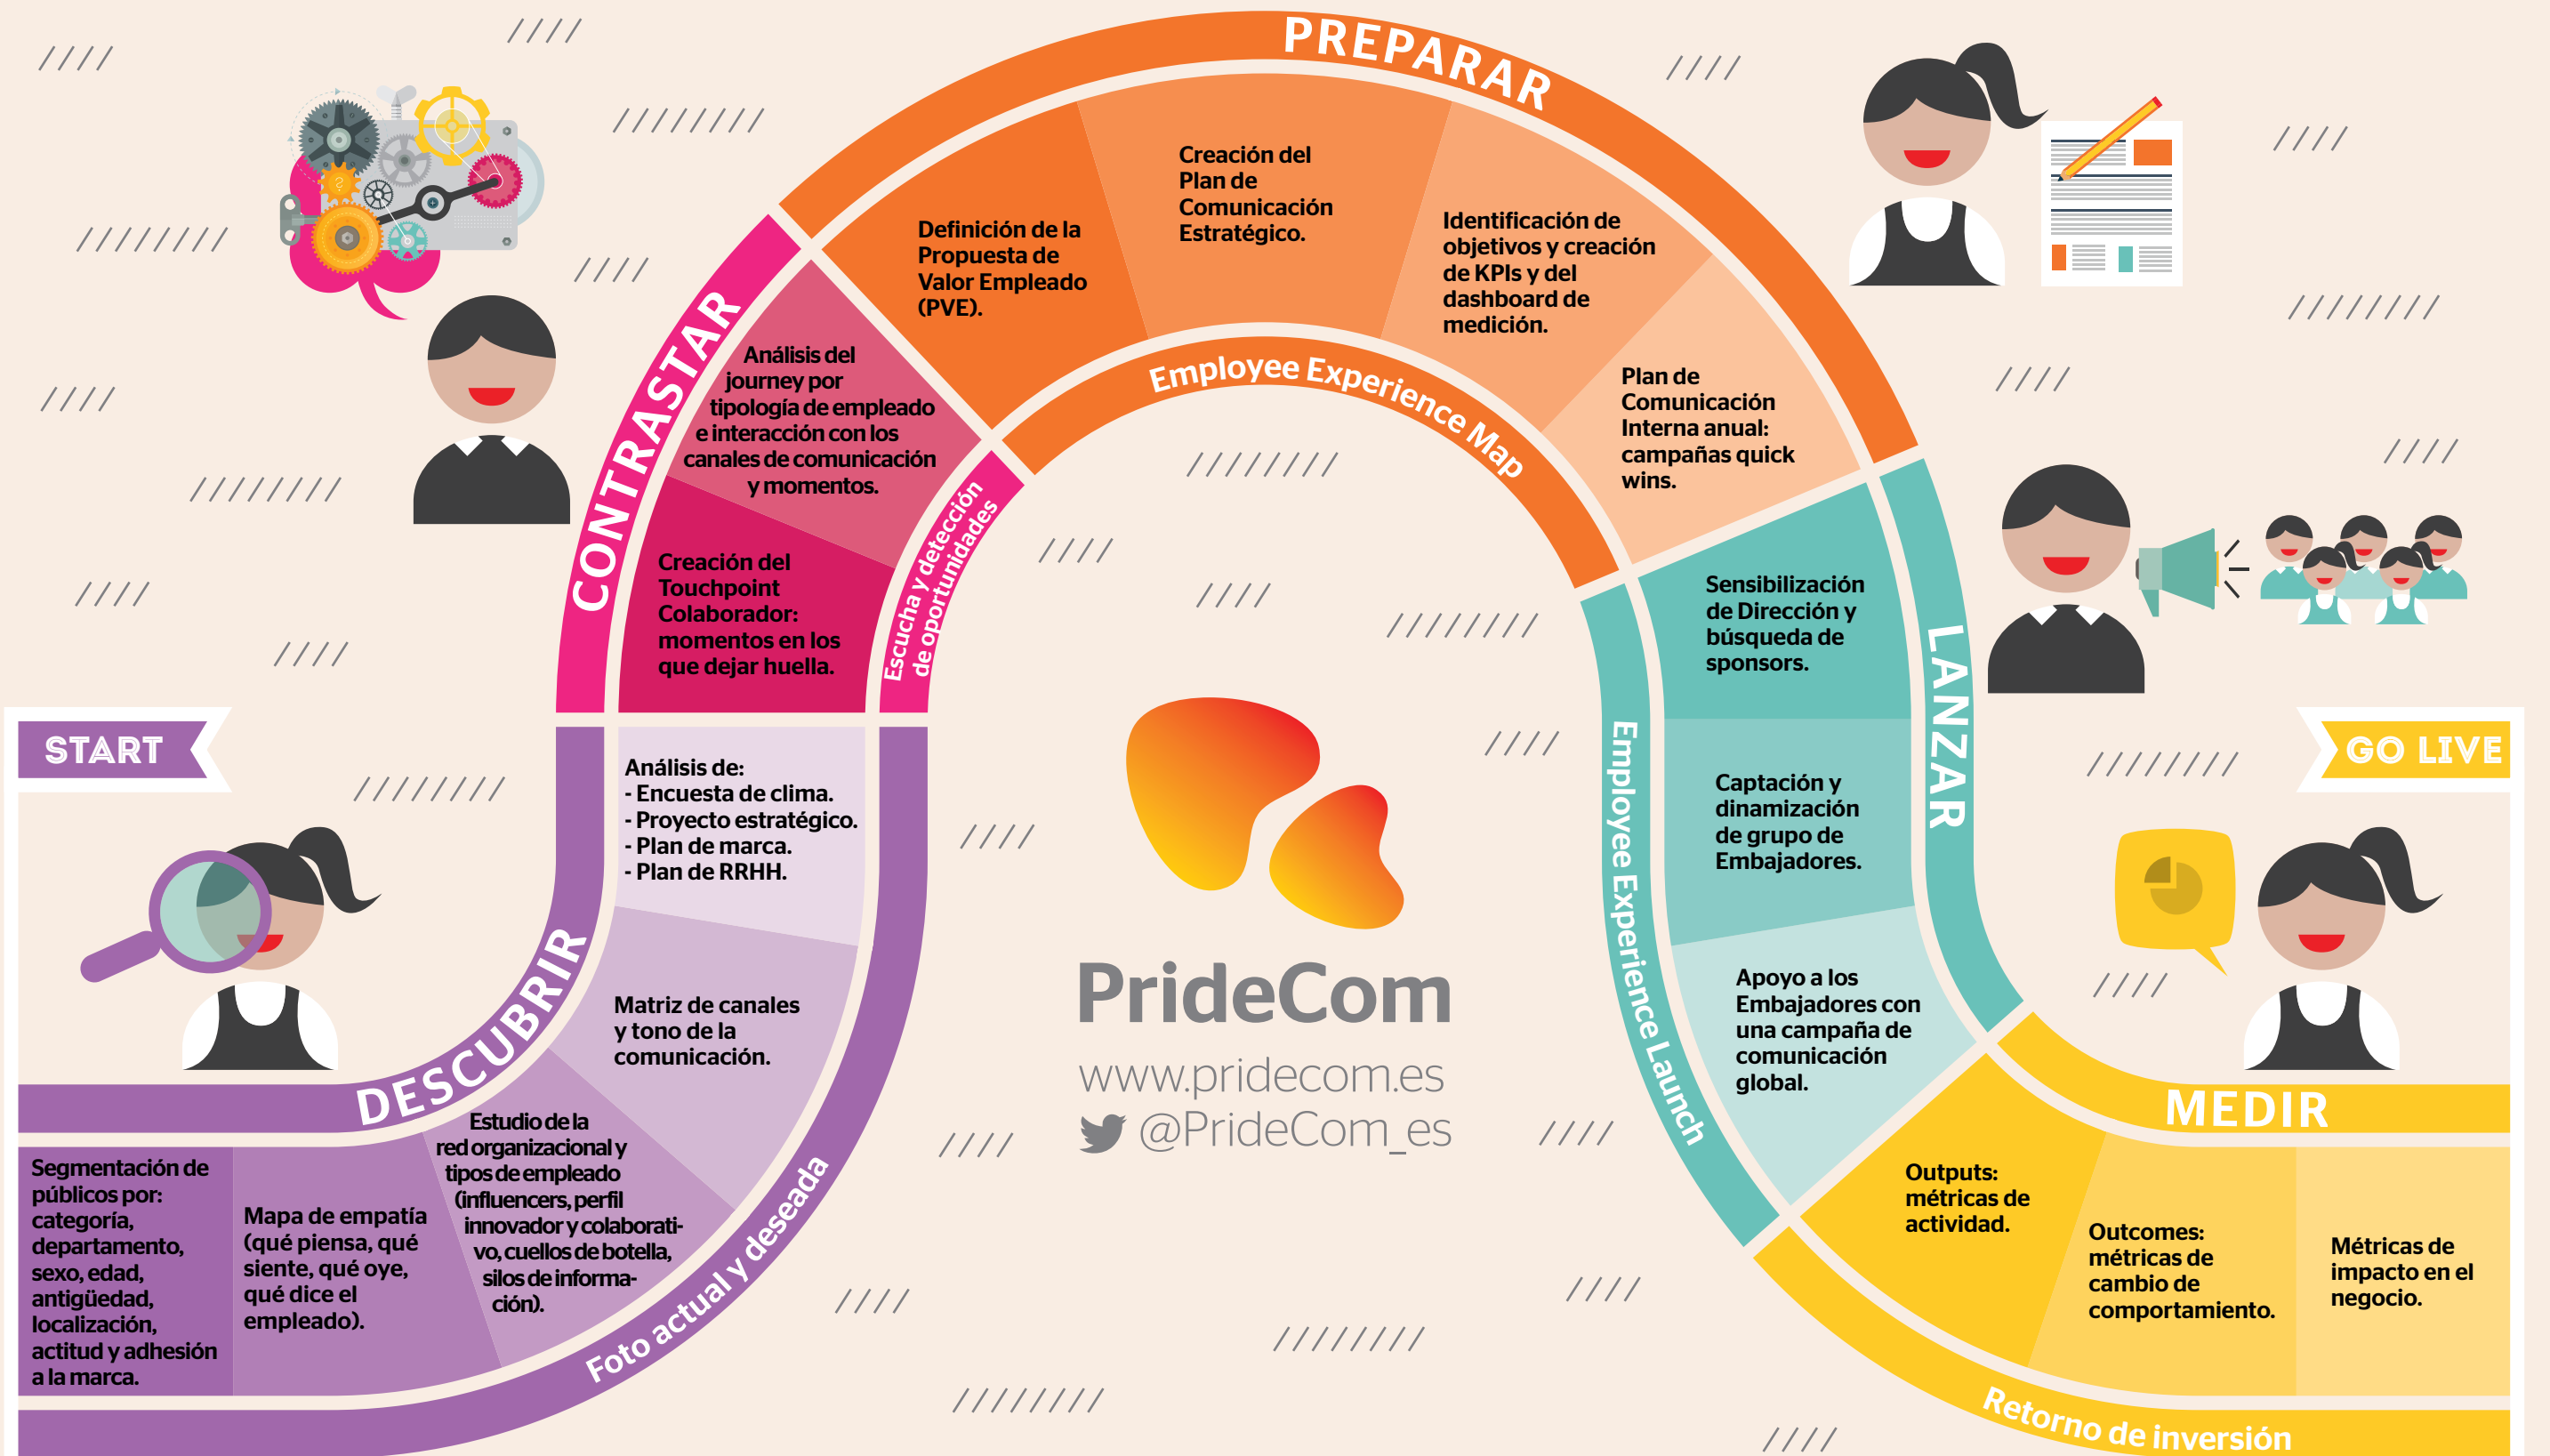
START

DESCUBRIR

Segmentación de públicos por: categoría, departamento, sexo, edad, antigüedad, localización, actitud y adhesión a la marca.

Mapa de empatía (qué piensa, qué siente, qué oye, qué dice el empleado).

Estudio de la red organizacional y tipos de empleado (influencers, perfil innovador y colaborativo, cuellos de botella, silos de información).

Matriz de canales y tono de la comunicación.

Análisis de:
- Encuesta de clima.
- Proyecto estratégico.
- Plan de marca.
- Plan de RRHH.

Foto actual y deseada

CONTRASTAR

Creación del Touchpoint Colaborador: momentos en los que dejar huella.

Análisis del journey por tipología de empleado e interacción con los canales de comunicación y momentos.

Escucha y detección de oportunidades

PREPARAR

Definición de la Propuesta de Valor Empleado (PVE).

Creación del Plan de Comunicación Estratégico.

Identificación de objetivos y creación de KPIs y del dashboard de medición.

Plan de Comunicación Interna anual: campañas quick wins.

Employee Experience Map

LANZAR

Sensibilización de Dirección y búsqueda de sponsors.

Captación y dinamización de grupo de Embajadores.

Apoyo a los Embajadores con una campaña de comunicación global.

Employee Experience Launch

GO LIVE

MEDIR

Outputs: métricas de actividad.

Outcomes: métricas de cambio de comportamiento.

Métricas de impacto en el negocio.

Retorno de inversión

PrideCom
www.pridecom.es
@PrideCom_es